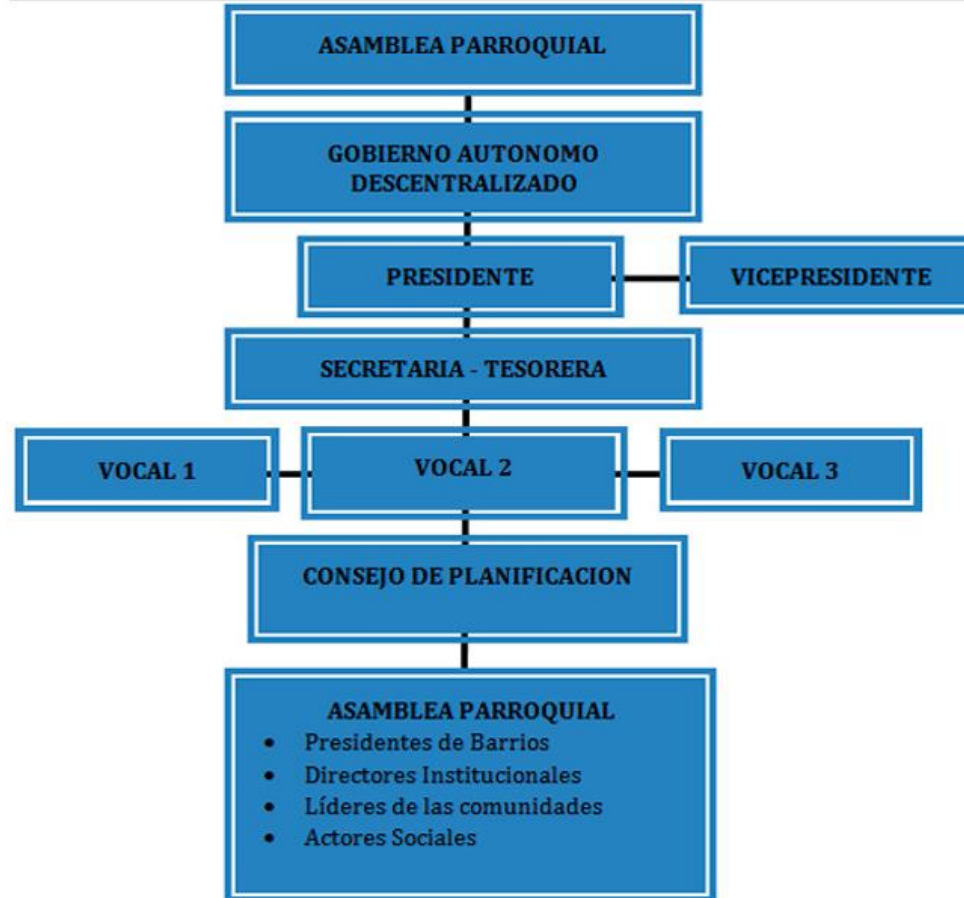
ASAMBLEA PARROQUIAL

GOBIERNO AUTONOMO DESCENTRALIZADO

PRESIDENTE

VICEPRESIDENTE

SECRETARIA - TESORERA

VOCAL 1

VOCAL 2

VOCAL 3

CONSEJO DE PLANIFICACION

ASAMBLEA PARROQUIAL
- Presidentes de Barrios
- Directores Institucionales
- Líderes de las comunidades
- Actores Sociales